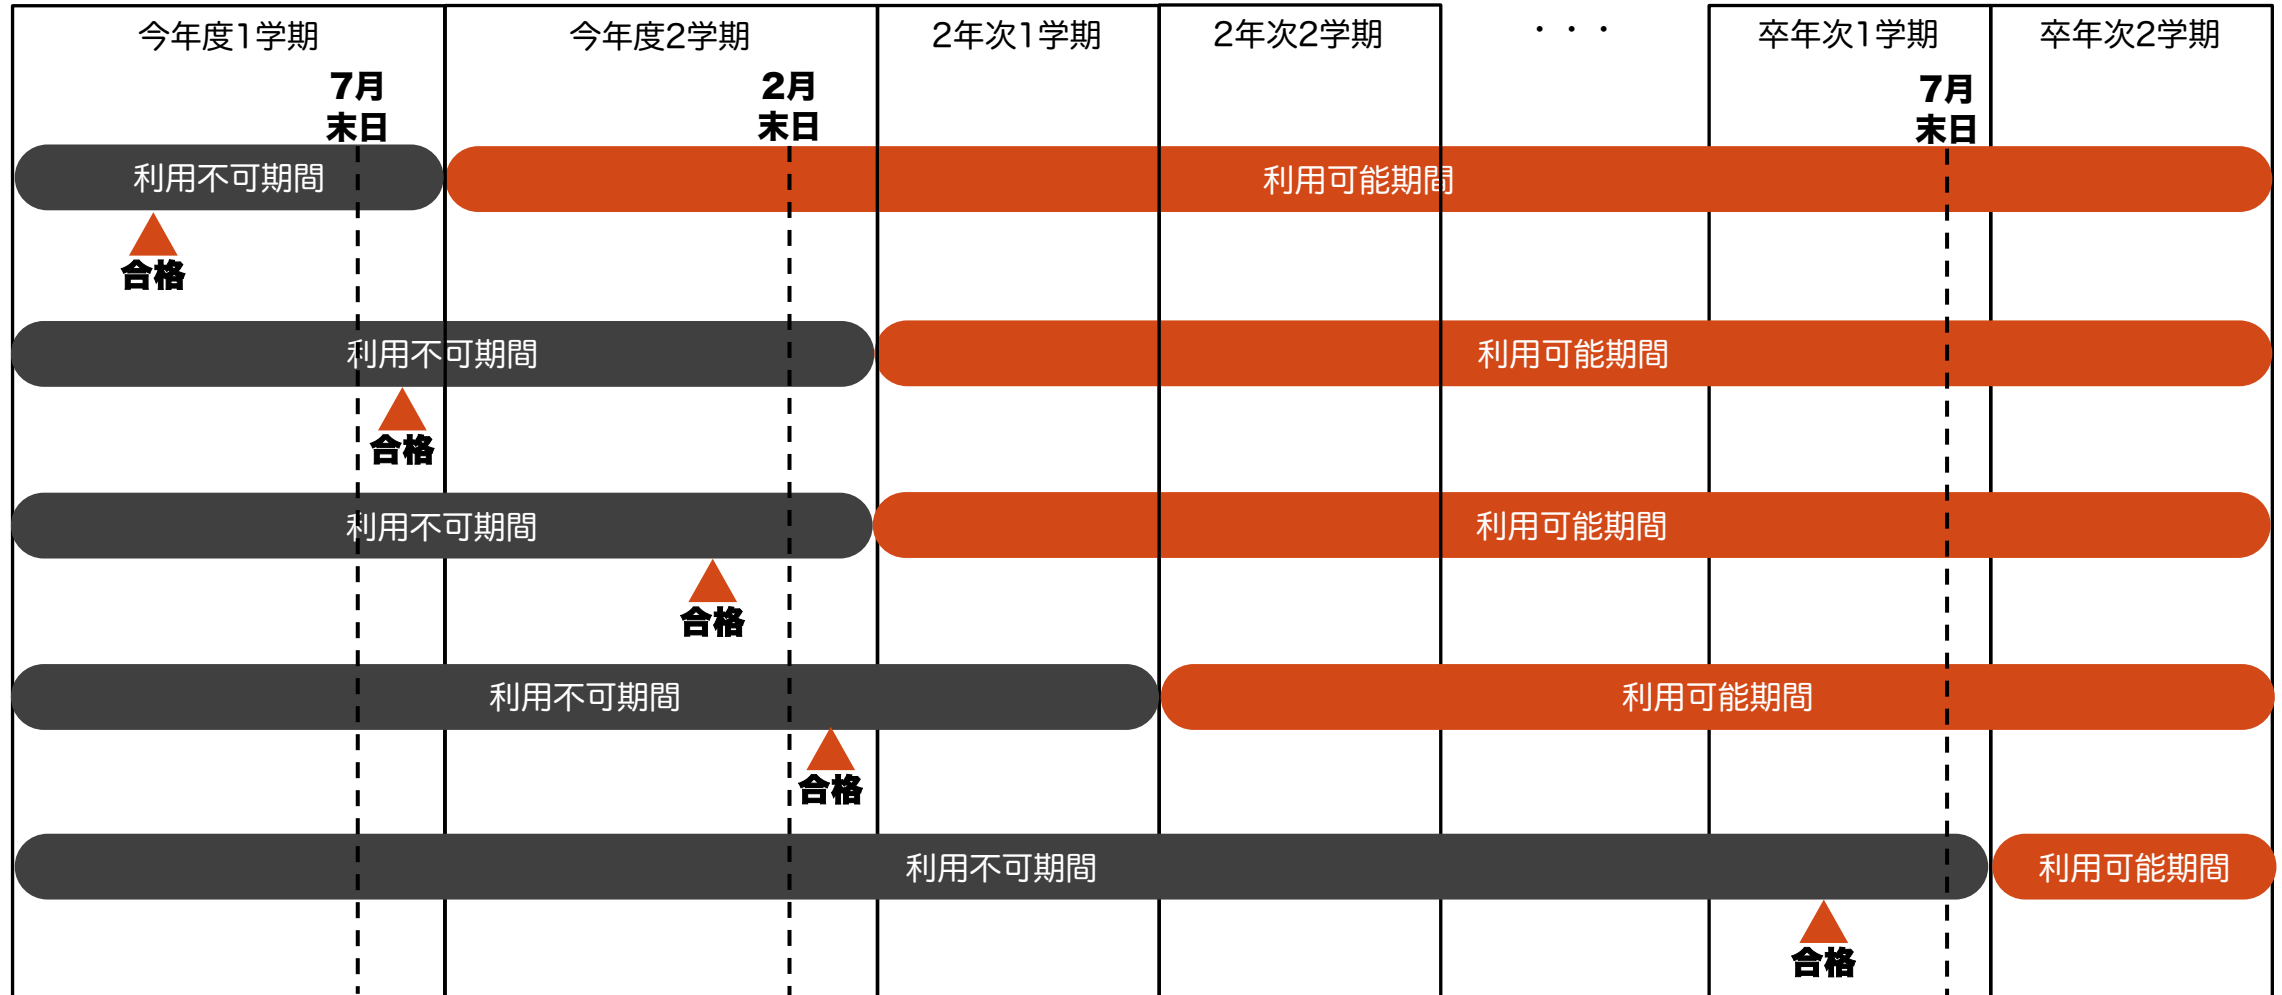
今年度1学期 | 今年度2学期 | 2年次1学期 | 2年次2学期 | ・・・ | 卒年次1学期 | 卒年次2学期

7月末日

2月末日

7月末日

利用不可期間
利用可能期間
合格

利用不可期間
利用可能期間
合格

利用不可期間
利用可能期間
合格

利用不可期間
利用可能期間
合格

利用不可期間
利用可能期間
合格